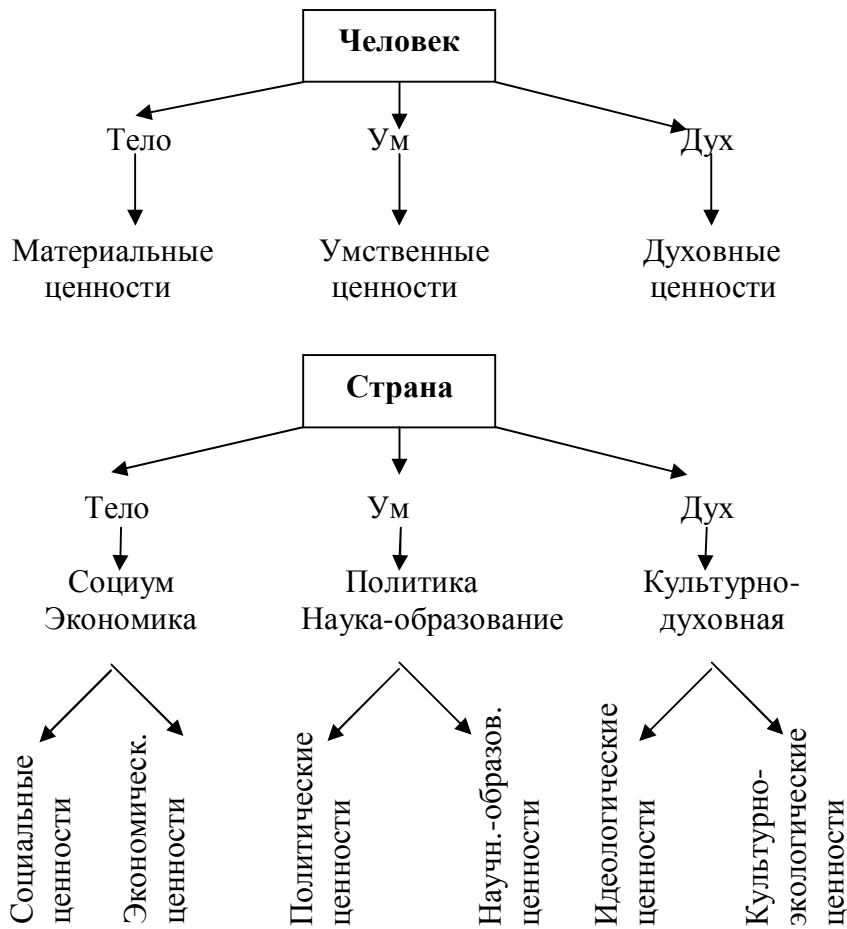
**Человек**

Тело

Ум

Дух

Материальные ценности

Умственные ценности

Духовные ценности

**Страна**

Тело

Ум

Дух

Социум Экономика

Политика Наука-образование

Культурно-духовная

Социальные ценности

Экономическ. ценности

Политические ценности

Научн.-образов. ценности

Идеологические ценности

Культурно-экологические ценности